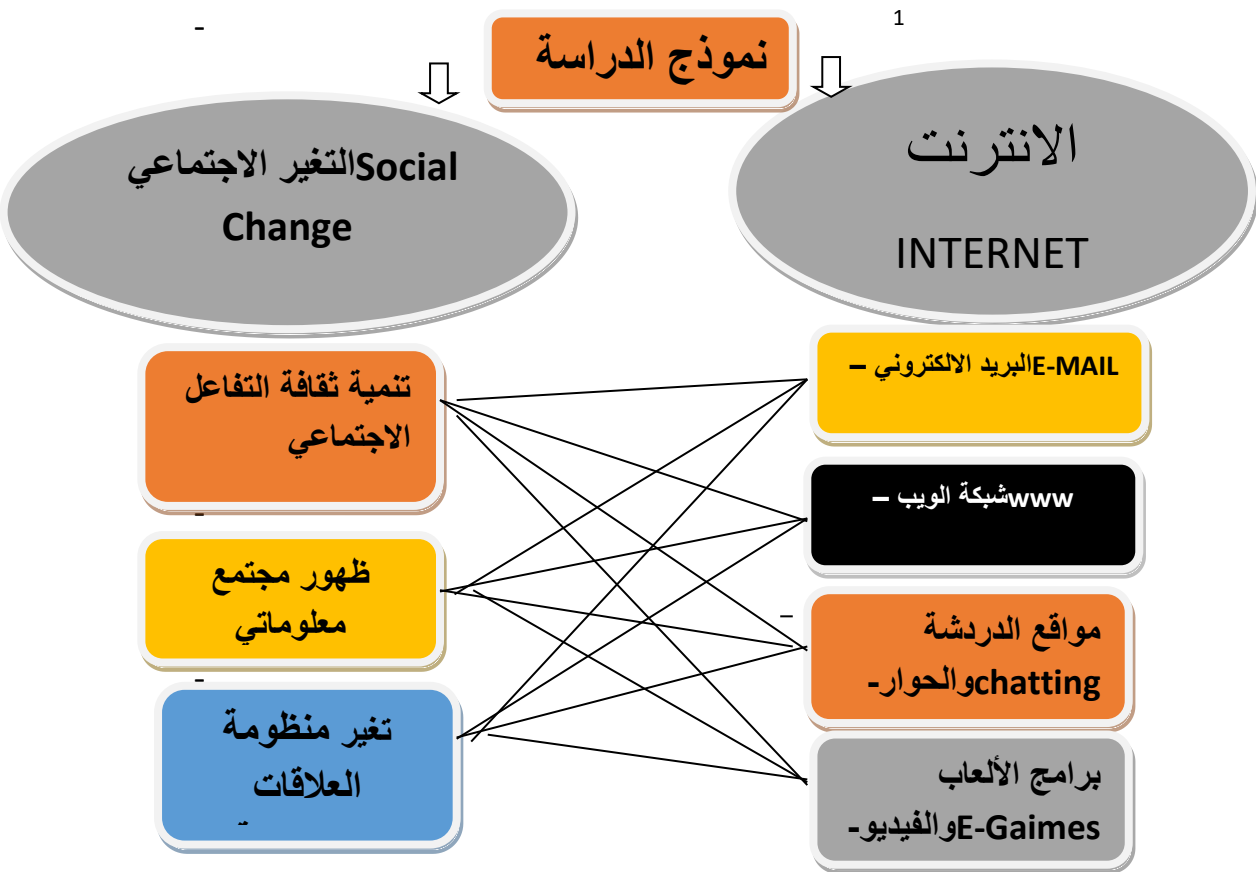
1

نموذج الدراسة

التغير الاجتماعيSocial Change

الانترنت

INTERNET

تنمية ثقافة التفاعل الاجتماعي

ظهور مجتمع معلوماتي

تغير منظومة العلاقات

E-MAILالبريد الالكتروني –

wwwشبكة الويب –

مواقع الدردشة والحوارchatting-

برامج الألعاب والفيديوE-Gaimes-